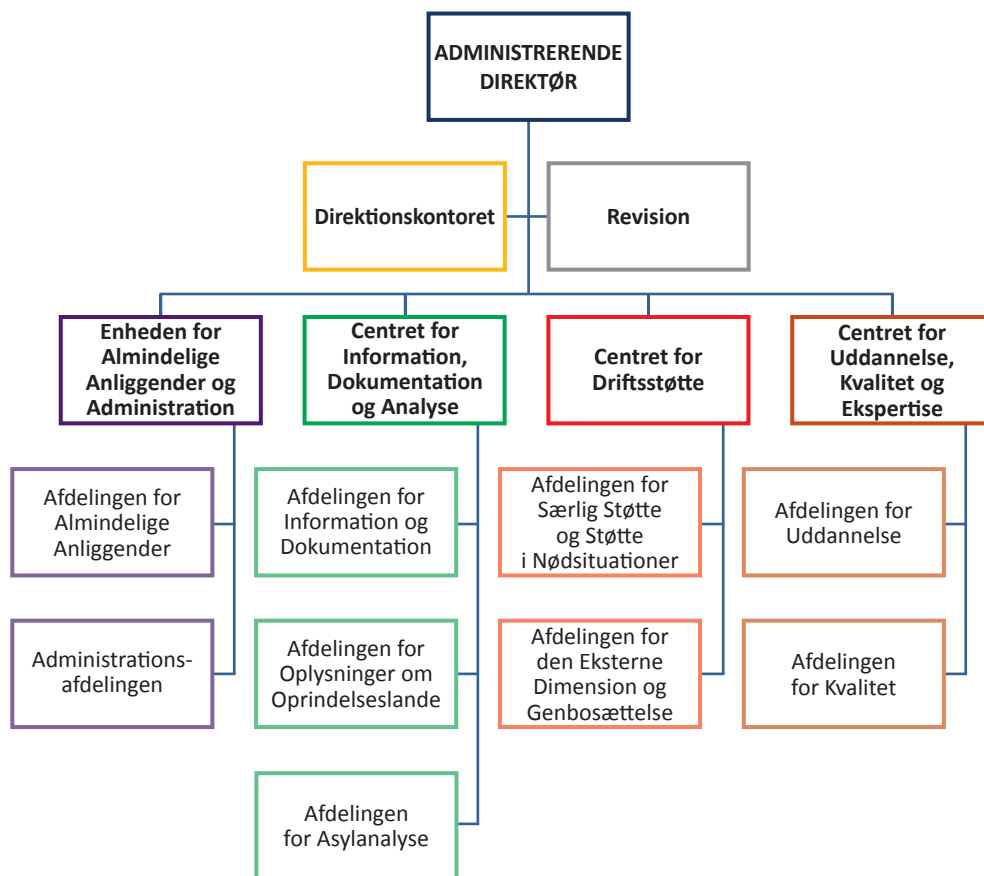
ADMINISTRERENDE DIREKTØR

Direktionskontoret

Revision

Enheden for Almindelige Anliggender og Administration

Afdelingen for Almindelige Anliggender

Administrationsafdelingen

Centret for Information, Dokumentation og Analyse

Afdelingen for Information og Dokumentation

Afdelingen for Oplysninger om Oprindelseslande

Afdelingen for Asylanalyse

Centret for Driftsstøtte

Afdelingen for Særlig Støtte og Støtte i Nødsituationer

Afdelingen for den Eksterne Dimension og Genbosættelse

Centret for Uddannelse, Kvalitet og Ekspertise

Afdelingen for Uddannelse

Afdelingen for Kvalitet